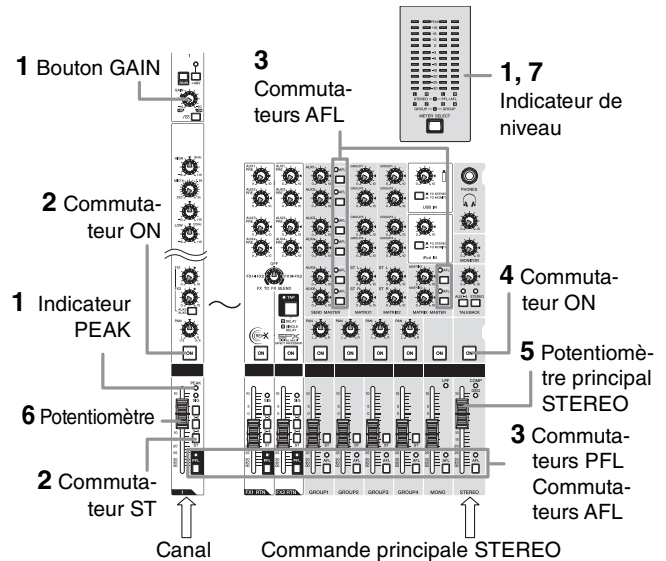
1 Bouton GAIN

2 Commutateur ON

1 Indicateur PEAK

6 Potentiomètre

2 Commutateur ST

3 Commutateurs AFL

1, 7 Indicateur de niveau

4 Commutateur ON

5 Potentiomètre principal STEREO

3 Commutateurs PFL Commutateurs AFL

Canal

Commande principale STEREO

ON

FX1 RTN

FX2 RTN

GROUP1

GROUP2

GROUP3

GROUP4

MONO

STEREO

SEND MASTER

MATRIX1

MATRIX2

MATRIX3

MATRIX4

TALKBACK

PHONES

MONITOR

USB IN

iPod IN

METER SELECT

TAP

PEAK

OFF

FX TO FX BLEND